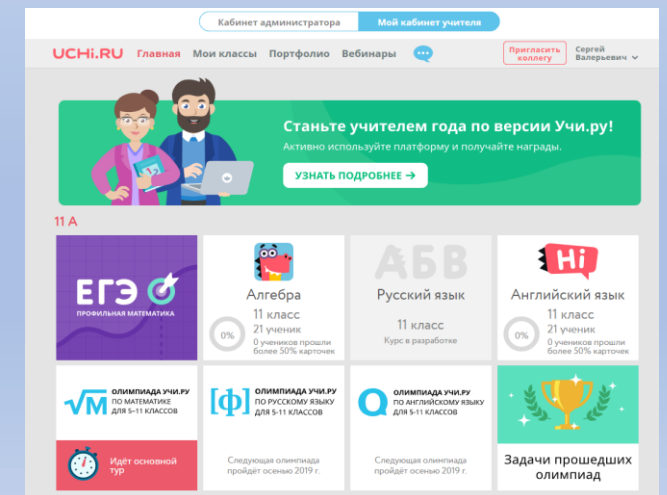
Кабинет администратора | Мой кабинет учителя

UCHi.RU Главная Мои классы Портфолио Вебинары

Пригласить коллегу

Сергей Валерьевич

Станьте учителем года по версии Учи.ру!

Активно используйте платформу и получайте награды.

УЗНАТЬ ПОДРОБНЕЕ →

11 А

ЕГЭ

ПРОФИЛЬНАЯ МАТЕМАТИКА

Алгебра

0%

11 класс

21 ученик

0 учеников прошли более 50% карточек

АБВ

Русский язык

11 класс

Курс в разработке

Hi

Английский язык

0%

11 класс

21 ученик

0 учеников прошли более 50% карточек

$\sqrt{M}$ ОЛИМПИАДА УЧИ.РУ ПО МАТЕМАТИКЕ ДЛЯ 5–11 КЛАССОВ

Идёт основной тур

[ф] ОЛИМПИАДА УЧИ.РУ ПО РУССКОМУ ЯЗЫКУ ДЛЯ 5-11 КЛАССОВ

Следующая олимпиада пройдёт осенью 2019 г.

Q ОЛИМПИАДА УЧИ.РУ ПО АНГЛИЙСКОМУ ЯЗЫКУ ДЛЯ 5-11 КЛАССОВ

Следующая олимпиада пройдёт осенью 2019 г.

Задачи прошедших олимпиад